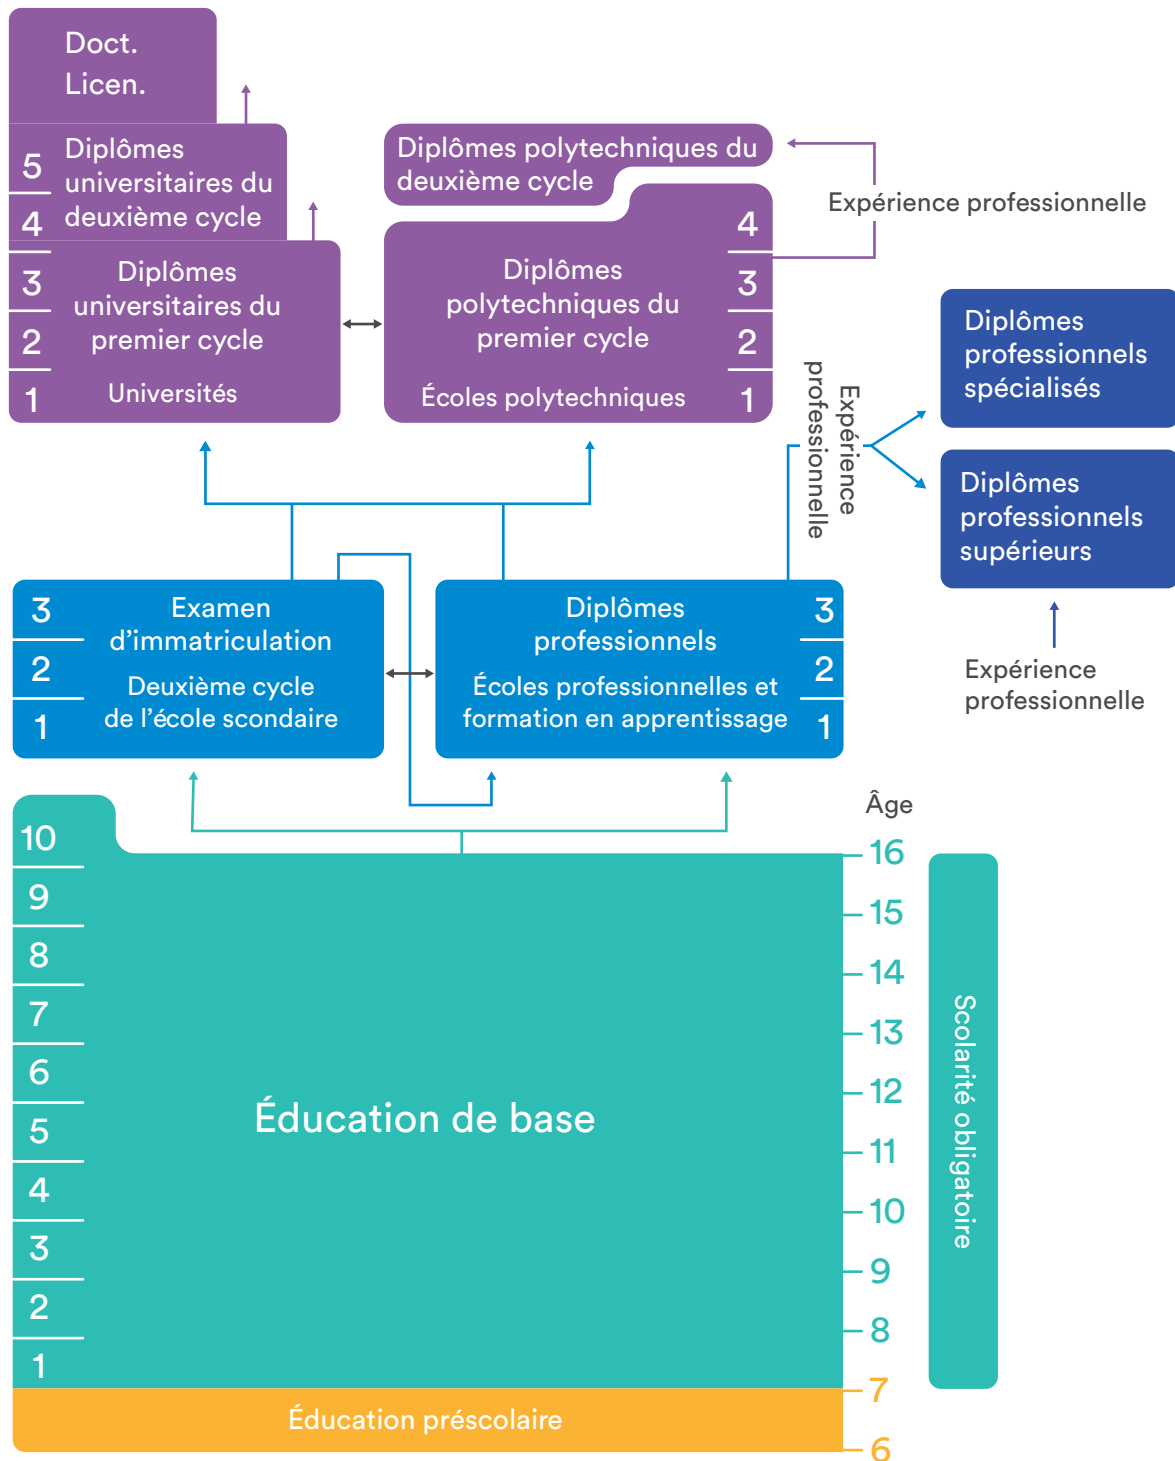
Doct.
Licen.

5
4
Diplômes universitaires du deuxième cycle

Diplômes polytechniques du deuxième cycle

Expérience professionnelle

3
2
1
Diplômes universitaires du premier cycle
Universités

4
3
2
1
Diplômes polytechniques du premier cycle
Écoles polytechniques

Expérience professionnelle

Diplômes professionnels spécialisés

Diplômes professionnels supérieurs

3
2
1
Examen d'immatriculation
Deuxième cycle de l'école scondaire

3
2
1
Diplômes professionnels
Écoles professionnelles et formation en apprentissage

Expérience professionnelle

Âge

10
9
8
7
6
5
4
3
2
1
Éducation de base

16
15
14
13
12
11
10
9
8
7
6

Scolarité obligatoire

Éducation préscolaire